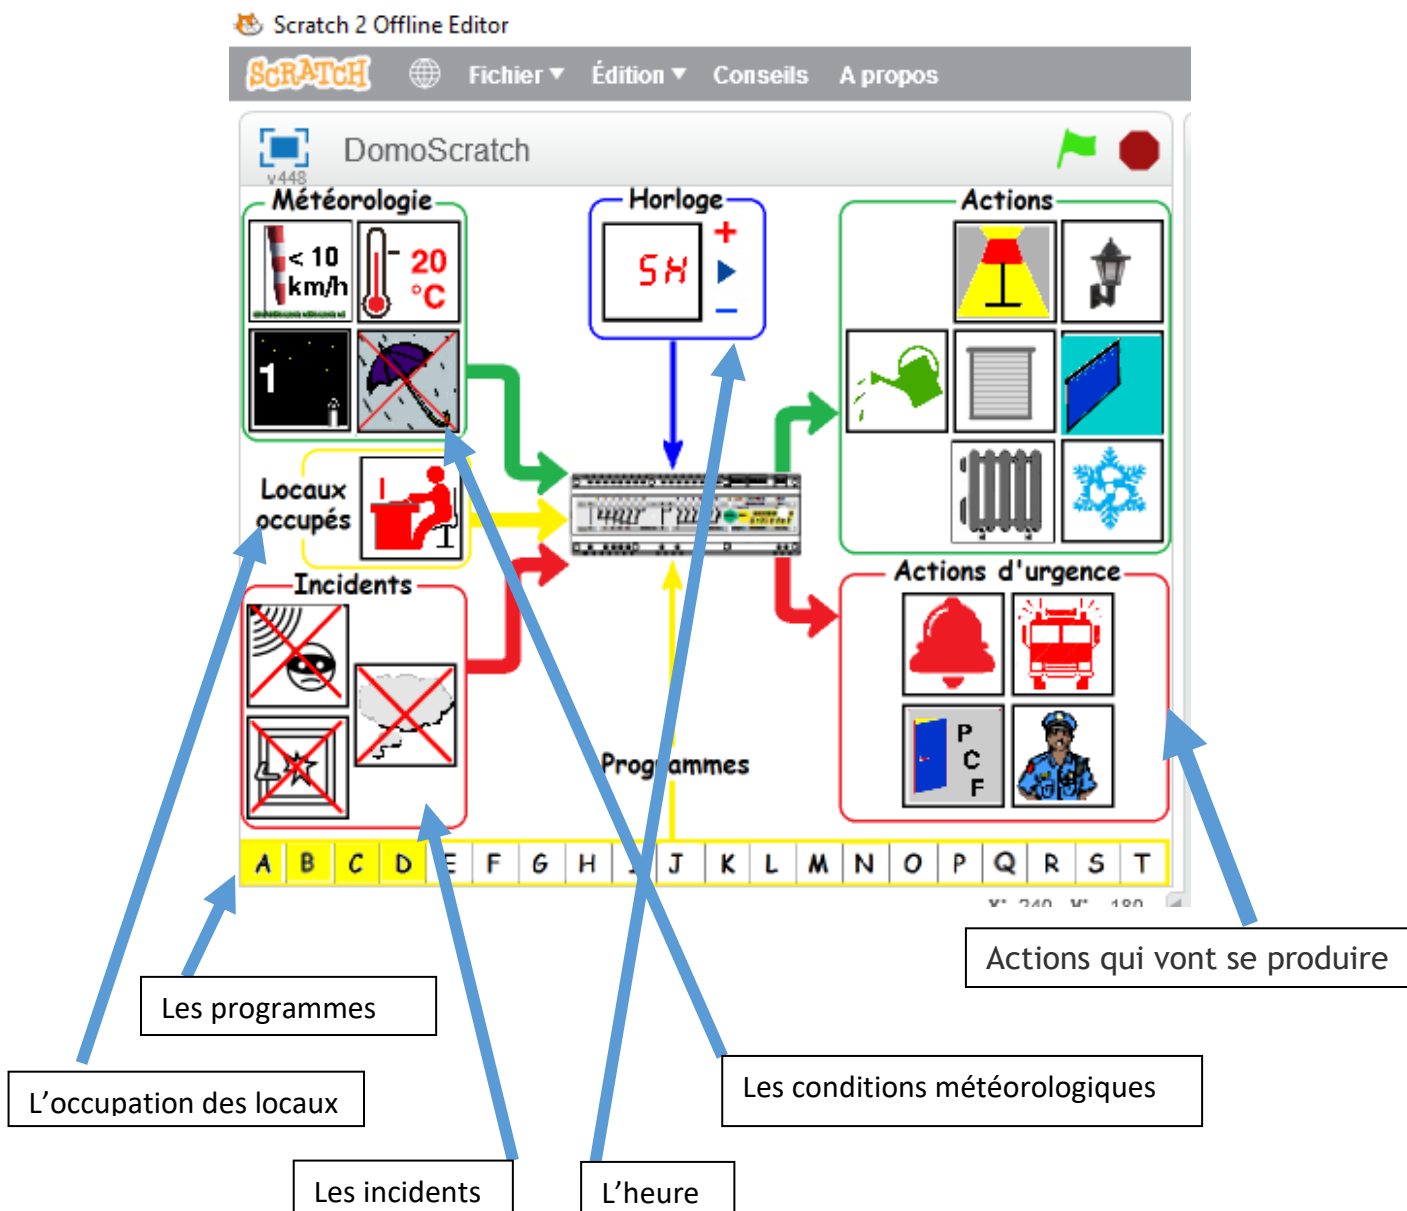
Scratch 2 Offline Editor

SCRATCH Fichier ▾ Édition ▾ Conseils A propos

DomoScratch
v448

Météorologie
< 10 km/h
20 °C
1

Horloge
5H
+
–

Actions

Locaux occupés

Incidents

Actions d'urgence
P
C
F

Programmes

A B C D E F G H I J K L M N O P Q R S T

x: 240 y: 180

Actions qui vont se produire

Les programmes

L’occupation des locaux

Les conditions météorologiques

Les incidents

L’heure